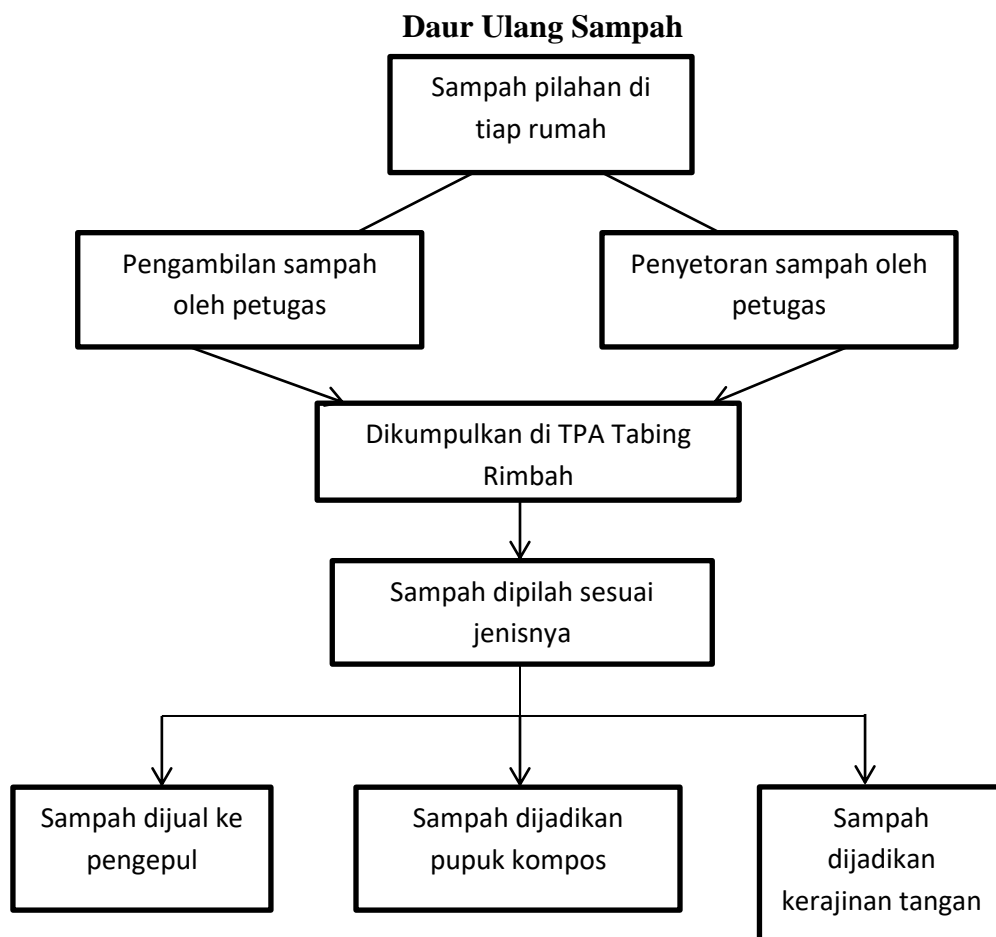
Daur Ulang Sampah

Sampah pilahan di tiap rumah

Pengambilan sampah oleh petugas

Penyetoran sampah oleh petugas

Dikumpulkan di TPA Tabing Rimbah

Sampah dipilah sesuai jenisnya

Sampah dijual ke pengepul

Sampah dijadikan pupuk kompos

Sampah dijadikan kerajinan tangan